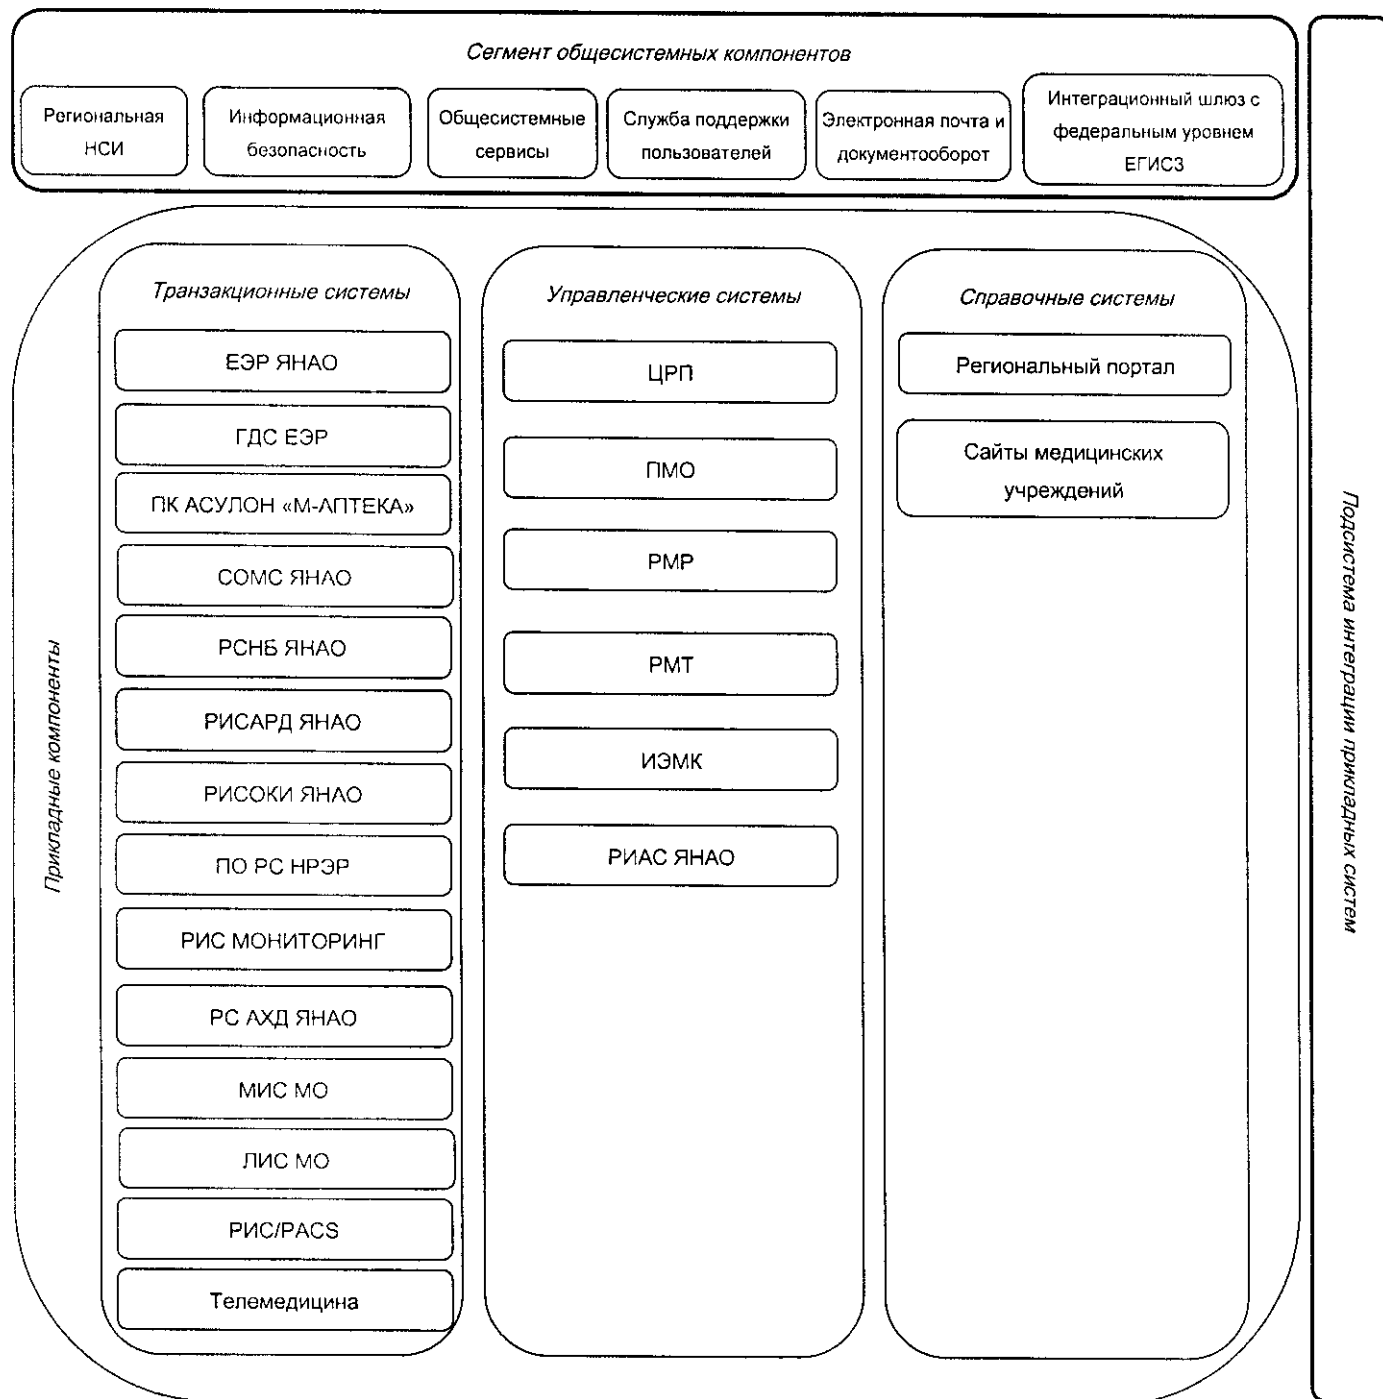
Сегмент общесистемных компонентов

Региональная НСИ

Информационная безопасность

Общесистемные сервисы

Служба поддержки пользователей

Электронная почта и документооборот

Интеграционный шлюз с федеральным уровнем ЕГИСЗ

Прикладные компоненты

Транзакционные системы

ЕЭР ЯНАО

ГДС ЕЭР

ПК АСУЛОН «М-АПТЕКА»

СОМС ЯНАО

РСНБ ЯНАО

РИСАРД ЯНАО

РИСОКИ ЯНАО

ПО РС НРЭР

РИС МОНИТОРИНГ

РС АХД ЯНАО

МИС МО

ЛИС МО

РИС/PACS

Телемедицина

Управленческие системы

ЦРП

ПМО

РМР

РМТ

ИЭМК

РИАС ЯНАО

Справочные системы

Региональный портал

Сайты медицинских учреждений

Подсистема интеграции прикладных систем